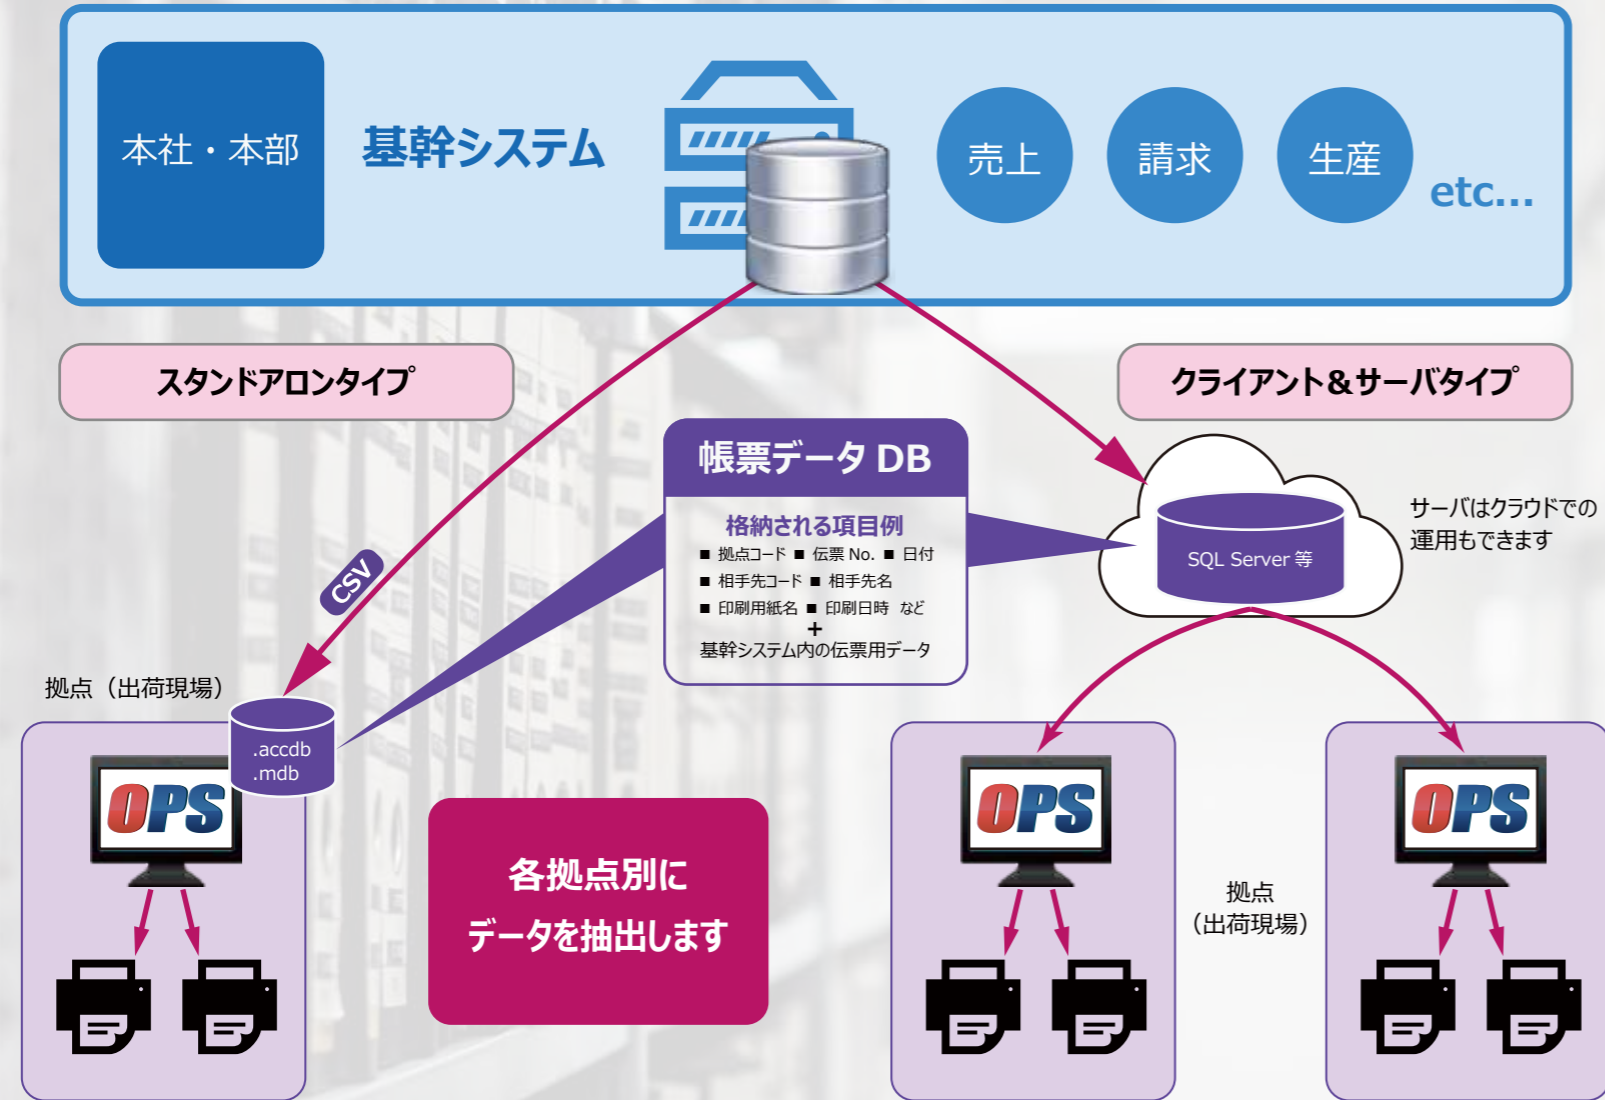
本社・本部

基幹システム

売上

請求

生産

etc...

スタンドアロンタイプ

クライアント＆サーバタイプ

帳票データ DB

格納される項目例

■ 拠点コード ■ 伝票 No. ■ 日付
■ 相手先コード ■ 相手先名
■ 印刷用紙名 ■ 印刷日時 など
+
基幹システム内の伝票用データ

CSV

SQL Server 等

サーバはクラウドでの運用もできます

拠点（出荷現場）

.accdb
.mdb

OPS

各拠点別に
データを抽出します

OPS

拠点
（出荷現場）

OPS